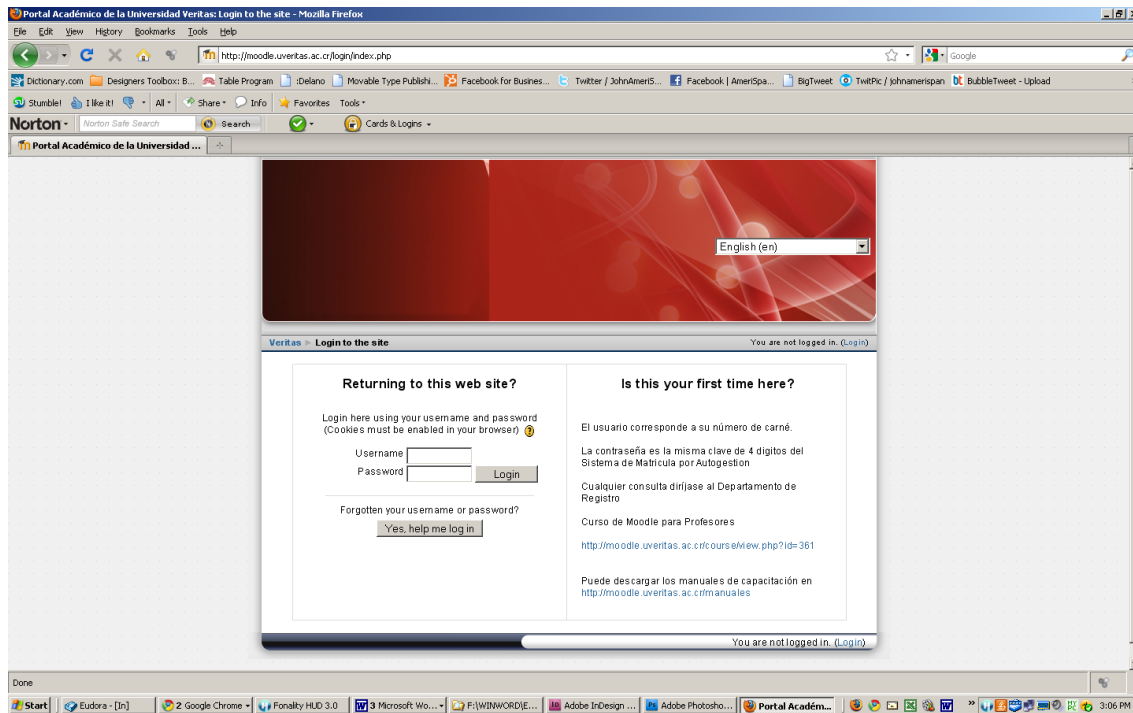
Portal Académico de la Universidad Veritas: Login to the site - Mozilla Firefox

File Edit View History Bookmarks Tools Help

http://moodle.uveritas.ac.cr/login/index.php

Google

Dictionary.com | Designers Toolbox: B... | Table Program | :Delano | Movable Type Publishi... | Facebook for Busines... | Twitter / JohnAmeriS... | Facebook | AmeriSpa... | BigTweet | TwitPic / johnamerispan | BubbleTweet - Upload

Stumble! | I like it! | All | Share | Info | Favorites | Tools

Norton | Norton Safe Search | Search | Cards & Logins

Portal Académico de la Universidad ...

English (en)

Veritas ▸ Login to the site

You are not logged in. (Login)

Returning to this web site?

Login here using your username and password (Cookies must be enabled in your browser)

Username

Password

Login

Forgotten your username or password?

Yes, help me log in

Is this your first time here?

El usuario corresponde a su número de carné.

La contraseña es la misma clave de 4 digitos del Sistema de Matricula por Autogestion

Cualquier consulta diríjase al Departamento de Registro

Curso de Moodle para Profesores

http://moodle.uveritas.ac.cr/course/view.php?id=361

Puede descargar los manuales de capacitación en http://moodle.uveritas.ac.cr/manuales

You are not logged in. (Login)

Done

Start | Eudora - [In] | 2 Google Chrome | Fonality HUD 3.0 | 3 Microsoft Wo... | F:\WINWORD\E... | Adobe InDesign ... | Adobe Photosho... | Portal Académ... | 3:06 PM